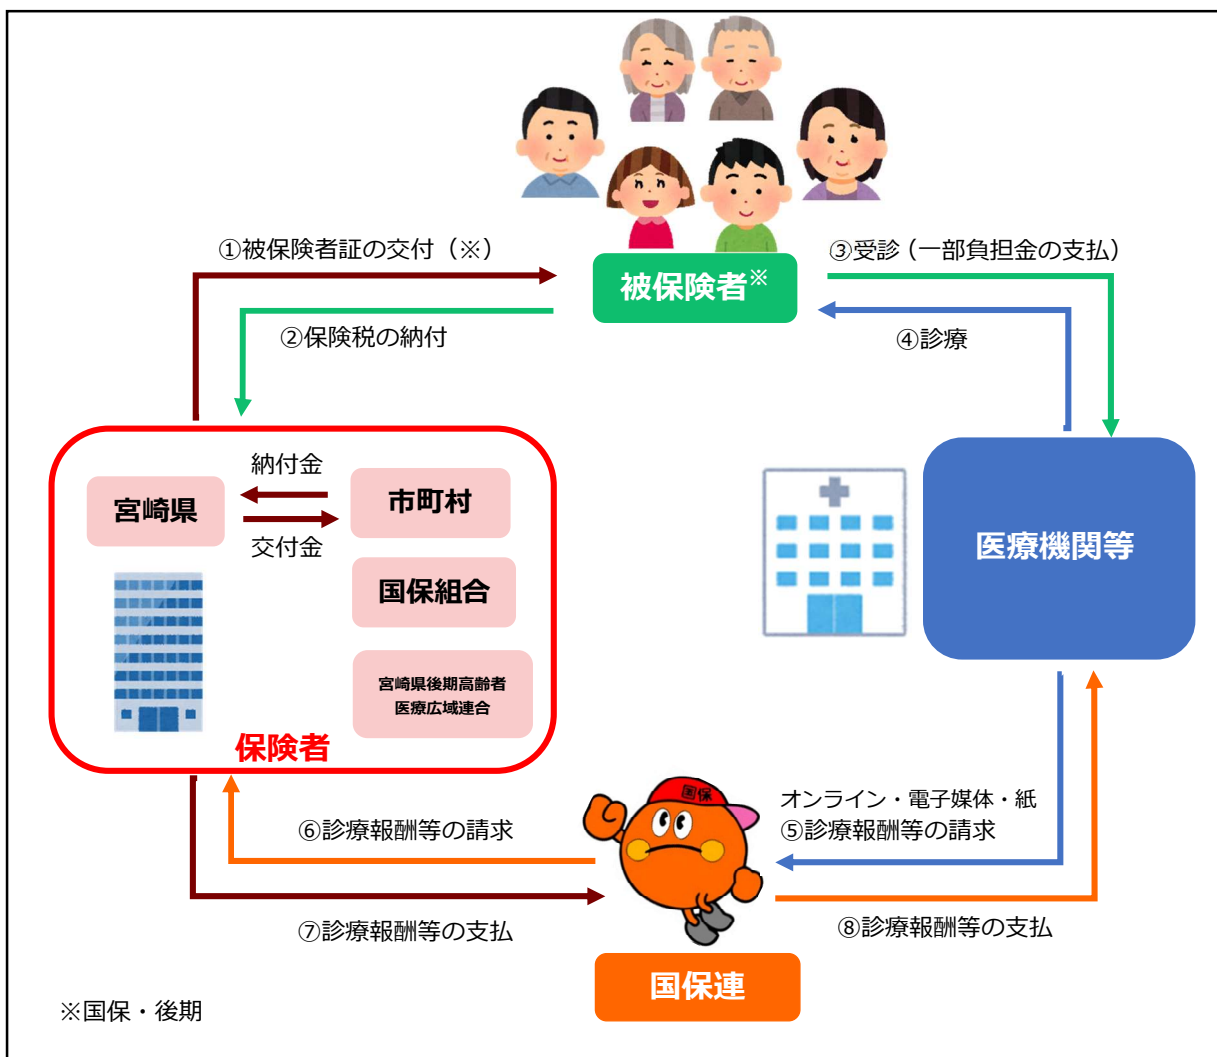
①被保険者証の交付（※）

被保険者※

③受診（一部負担金の支払）

②保険税の納付

④診療

納付金

宮崎県

市町村

交付金

国保組合

宮崎県後期高齢者医療広域連合

保険者

医療機関等

国保

オンライン・電子媒体・紙
⑤診療報酬等の請求

⑥診療報酬等の請求

⑦診療報酬等の支払

⑧診療報酬等の支払

国保連

※国保・後期